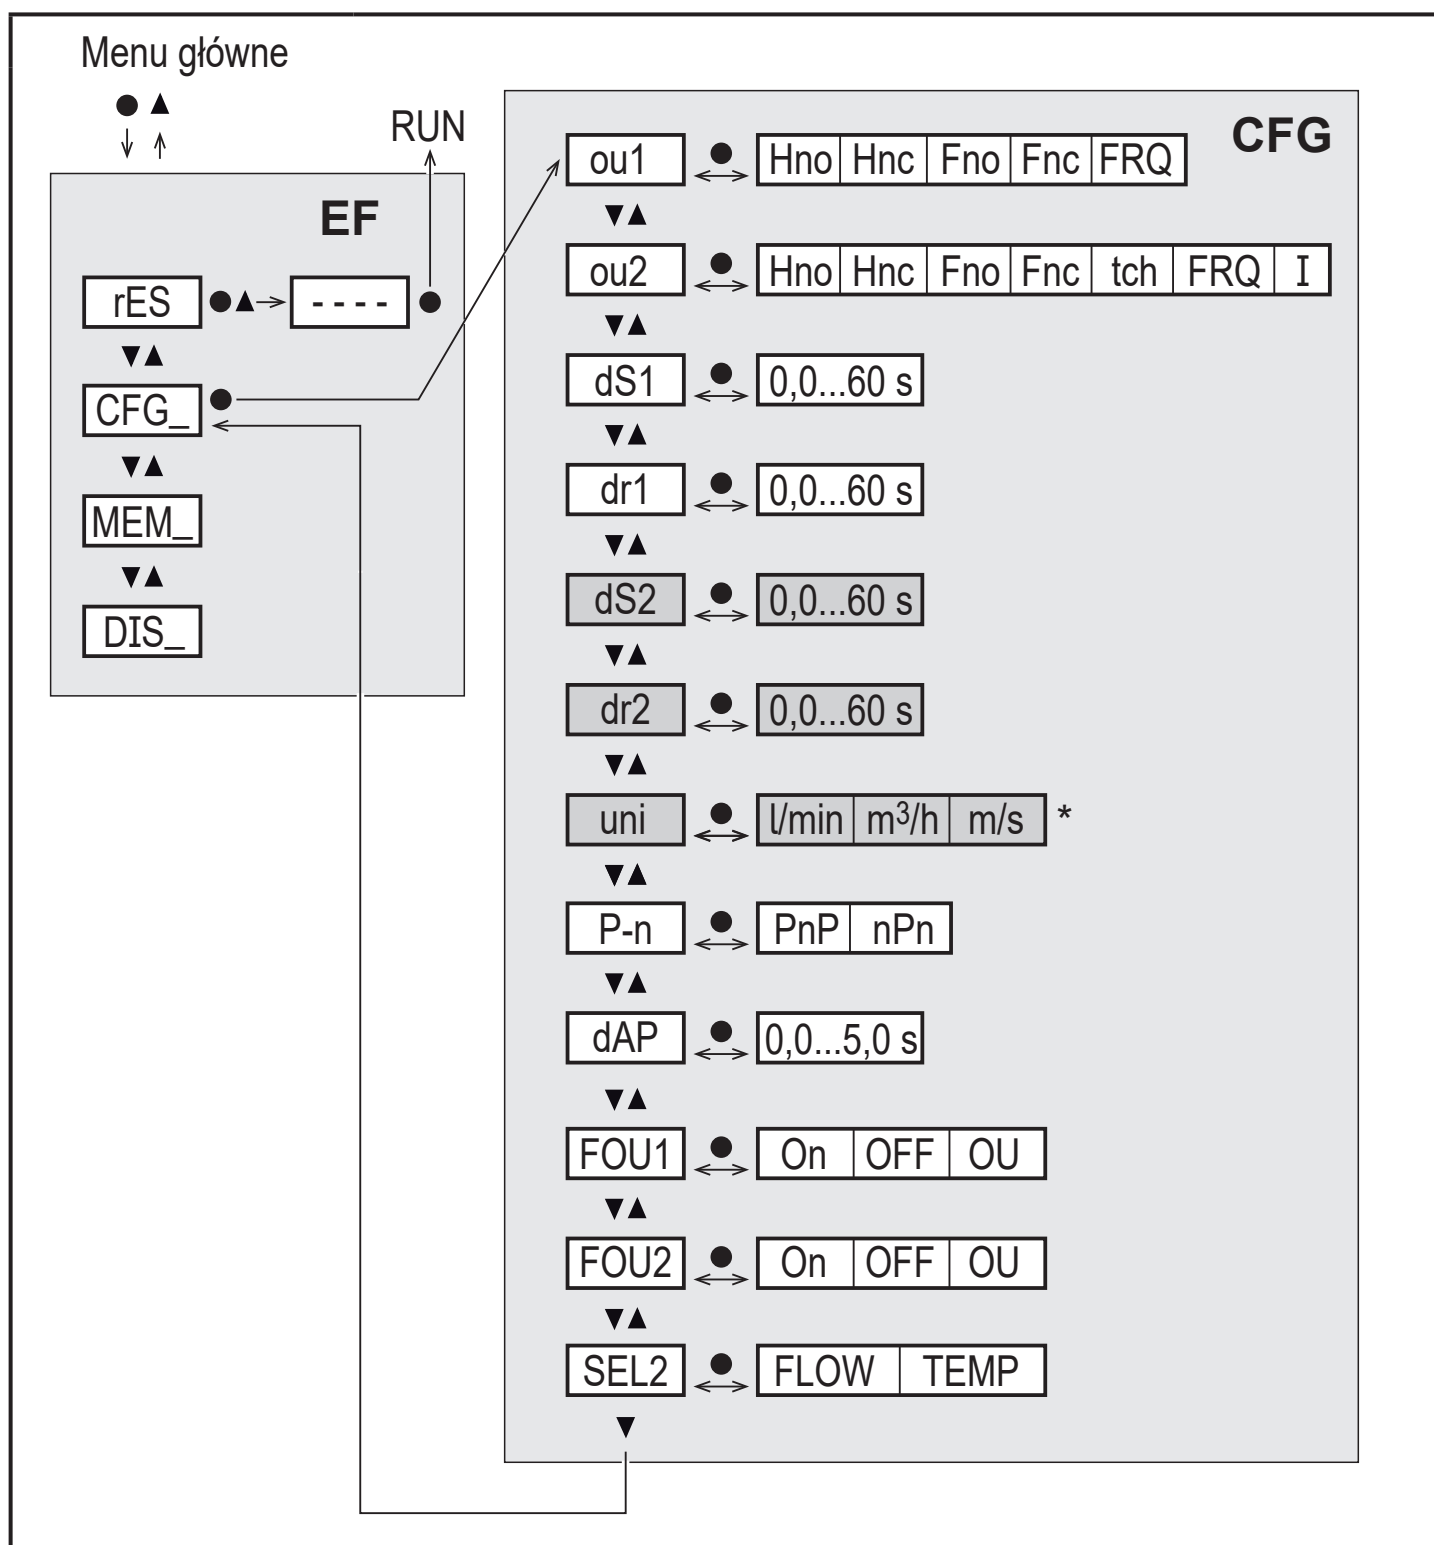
Menu główne

EF

rES

- - - -

RUN

CFG_

MEM_

DIS_

CFG

| ou1 | Hno | Hnc | Fno | Fnc | FRQ |

| ou2 | Hno | Hnc | Fno | Fnc | tch | FRQ | I |

| dS1 | 0,0...60 s |

| dr1 | 0,0...60 s |

| dS2 | 0,0...60 s |

| dr2 | 0,0...60 s |

| uni | l/min | $m^3/h$ | m/s | *

| P-n | PnP | nPn |

| dAP | 0,0...5,0 s |

| FOU1 | On | OFF | OU |

| FOU2 | On | OFF | OU |

| SEL2 | FLOW | TEMP |